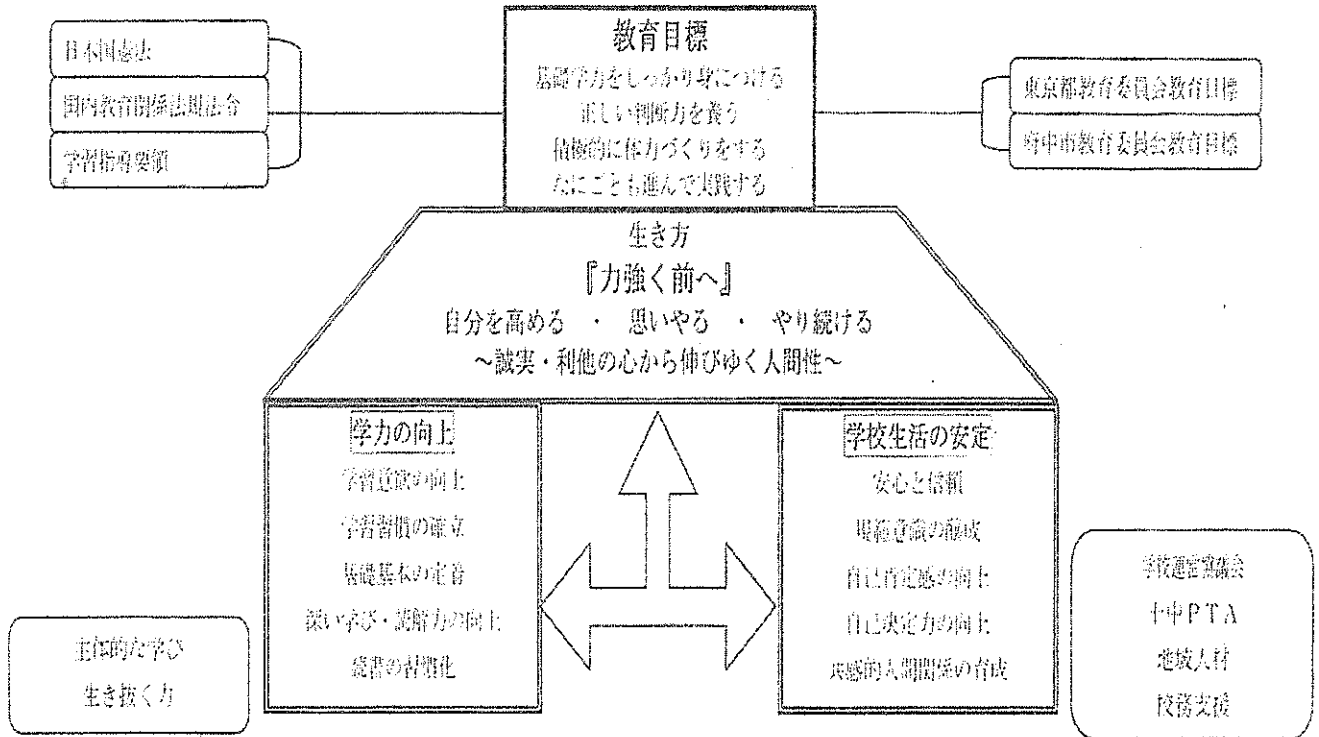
日本国憲法
国内教育関係法規法令
学習指導要領

教育目標
基礎学力をしっかり身につける
正しい判断力を養う
積極的に体力づくりをする
なにごとも進んで実践する

東京都教育委員会教育目標
府中市教育委員会教育目標

生き方
『力強く前へ』
自分を高める ・ 思いやる ・ やり続ける
～誠実・利他の心から伸びゆく人間性～

学力の向上
学習意欲の向上
学習習慣の確立
基礎基本の定着
深い学び・読解力の向上
読書の習慣化

学校生活の安定
安心と信頼
規範意識の醸成
自己肯定感の向上
自己決定力の向上
共感的人間関係の育成

主体的な学び
生き抜く力

学校運営連絡会
十中PTA
地域人材
校務支援